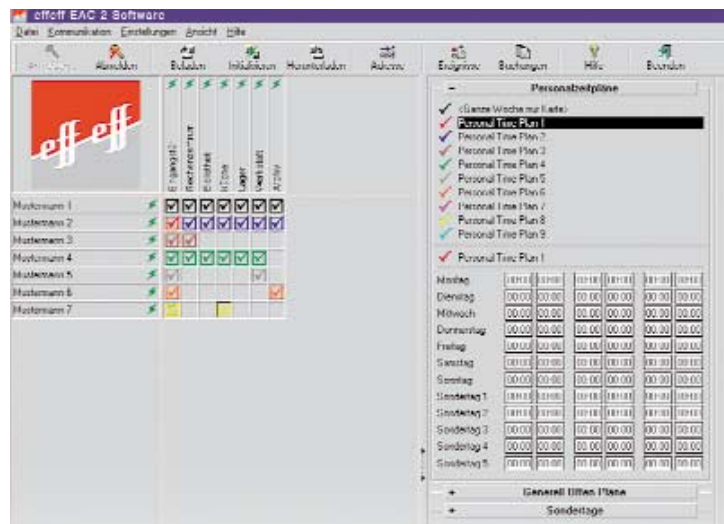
effeff EAC 2 Software

Datei Kommunikation Einstellungen Ansicht Hilfe

Anmelden Abmelden Beladen Initialisieren Herunterladen Aktiv Ereignisse Buchungen Hilfe Beenden

eff eff

Eingang Rechenzentrum Einfahrt Halle Lager Werkstatt Archiv

Mustermann 1
Mustermann 2
Mustermann 3
Mustermann 4
Mustermann 5
Mustermann 6
Mustermann 7

Personalzeitpläne

<Ganze Woche nur Karte>
Personal Time Plan 1
Personal Time Plan 2
Personal Time Plan 3
Personal Time Plan 4
Personal Time Plan 5
Personal Time Plan 6
Personal Time Plan 7
Personal Time Plan 8
Personal Time Plan 9

Personal Time Plan 1

| | | | | | | |
|---|---|---|---|---|---|---|
| Montag | 00:00 | 00:00 | 00:00 | 00:00 | 00:00 | 00:00 |
| Dienstag | 00:00 | 00:00 | 00:00 | 00:00 | 00:00 | 00:00 |
| Mittwoch | 00:00 | 00:00 | 00:00 | 00:00 | 00:00 | 00:00 |
| Donnerstag | 00:00 | 00:00 | 00:00 | 00:00 | 00:00 | 00:00 |
| Freitag | 00:00 | 00:00 | 00:00 | 00:00 | 00:00 | 00:00 |
| Samstag | 00:00 | 00:00 | 00:00 | 00:00 | 00:00 | 00:00 |
| Sonntag | 00:00 | 00:00 | 00:00 | 00:00 | 00:00 | 00:00 |
| Sondertag 1 | 00:00 | 00:00 | 00:00 | 00:00 | 00:00 | 00:00 |
| Sondertag 2 | 00:00 | 00:00 | 00:00 | 00:00 | 00:00 | 00:00 |
| Sondertag 3 | 00:00 | 00:00 | 00:00 | 00:00 | 00:00 | 00:00 |
| Sondertag 4 | 00:00 | 00:00 | 00:00 | 00:00 | 00:00 | 00:00 |
| Sondertag 5 | 00:00 | 00:00 | 00:00 | 00:00 | 00:00 | 00:00 |

Generell Offen Pläne

Sondertage